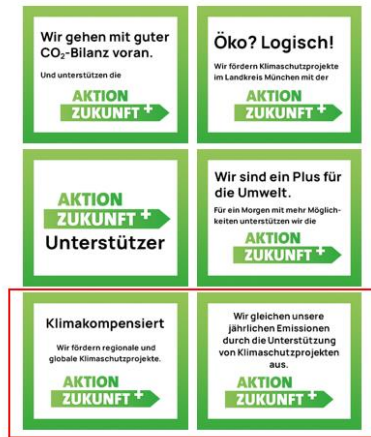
Wir gehen mit guter $CO_2$-Bilanz voran.

Und unterstützen die

AKTION
ZUKUNFT +

Öko? Logisch!

Wir fördern Klimaschutzprojekte im Landkreis München mit der

AKTION
ZUKUNFT +

AKTION
ZUKUNFT +
Unterstützer

Wir sind ein Plus für die Umwelt.

Für ein Morgen mit mehr Möglichkeiten unterstützen wir die

AKTION
ZUKUNFT +

Klimakompensiert

Wir fördern regionale und globale Klimaschutzprojekte.

AKTION
ZUKUNFT +

Wir gleichen unsere jährlichen Emissionen durch die Unterstützung von Klimaschutzprojekten aus.

AKTION
ZUKUNFT +